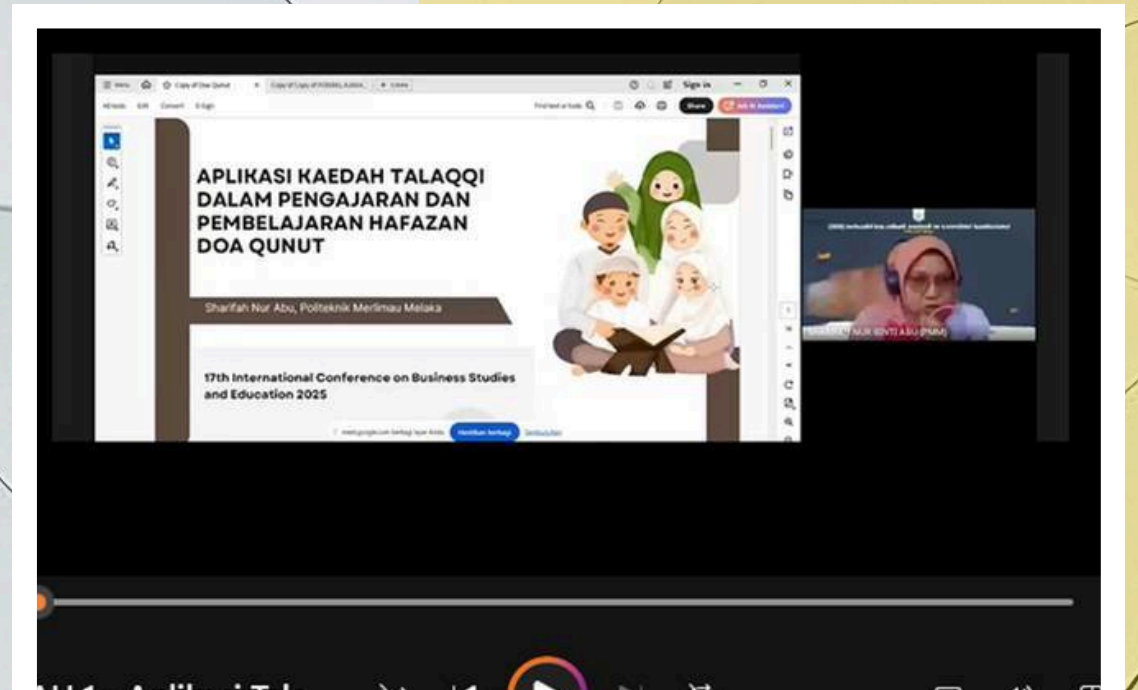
Menu Copy of Doa Qunut Copy of Copy of POSTER. Create

Sign in

All tools Edit Convert E-Sign

Find text or tools

Share

APLIKASI KAEDAH TALAQQI DALAM PENGAJARAN DAN PEMBELAJARAN HAFAZAN DOA QUNUT

Sharifah Nur Abu, Politeknik Merlimau Melaka

17th International Conference on Business Studies and Education 2025

meet.google.com sedang berbagi layar Anda. Hentikan berbagi Sembunyikan

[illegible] NUR BINTI ABU (PMM)

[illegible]